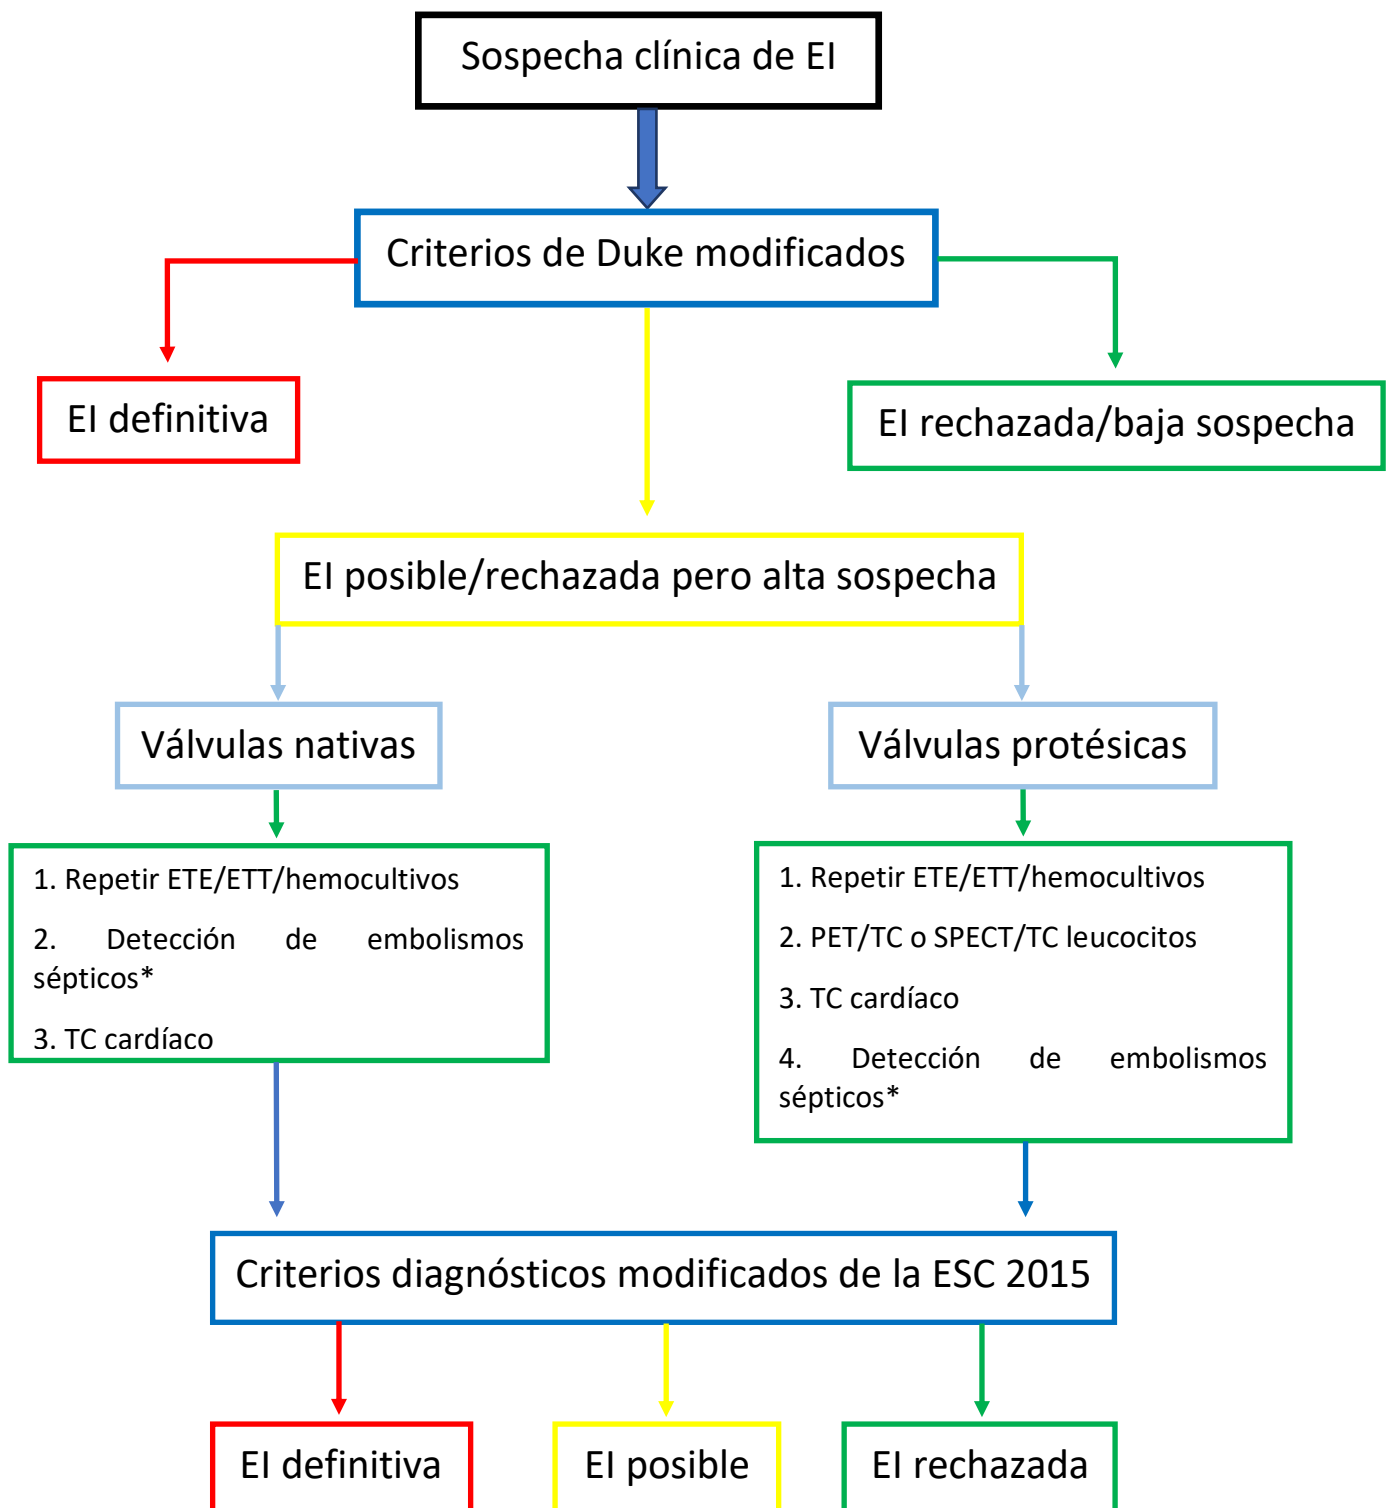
Sospecha clínica de EI

Criterios de Duke modificados

EI definitiva

EI rechazada/baja sospecha

EI posible/rechazada pero alta sospecha

Válvulas nativas

Válvulas protésicas

1. Repetir ETE/ETT/hemocultivos

2. Detección de embolismos sépticos*

3. TC cardíaco

1. Repetir ETE/ETT/hemocultivos

2. PET/TC o SPECT/TC leucocitos

3. TC cardíaco

4. Detección de embolismos sépticos*

Criterios diagnósticos modificados de la ESC 2015

EI definitiva

EI posible

EI rechazada